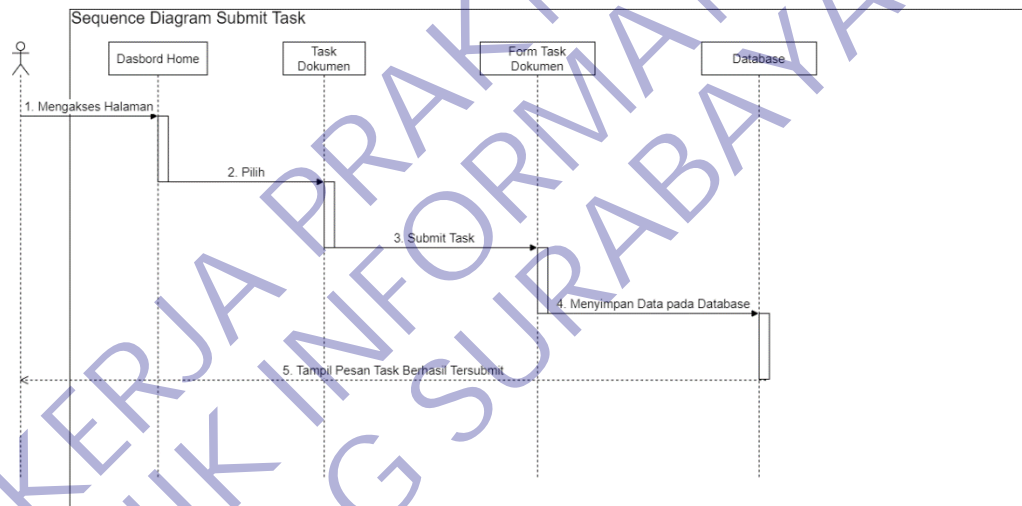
Sequence Diagram Submit Task

Dasbord Home

Task Dokumen

Form Task Dokumen

Database

1. Mengakses Halaman

2. Pilih

3. Submit Task

4. Menyimpan Data pada Database

5. Tampil Pesan Task Berhasil Tersubmit

KERJA PRAKTIK INFORMATIKA G SURABAYA